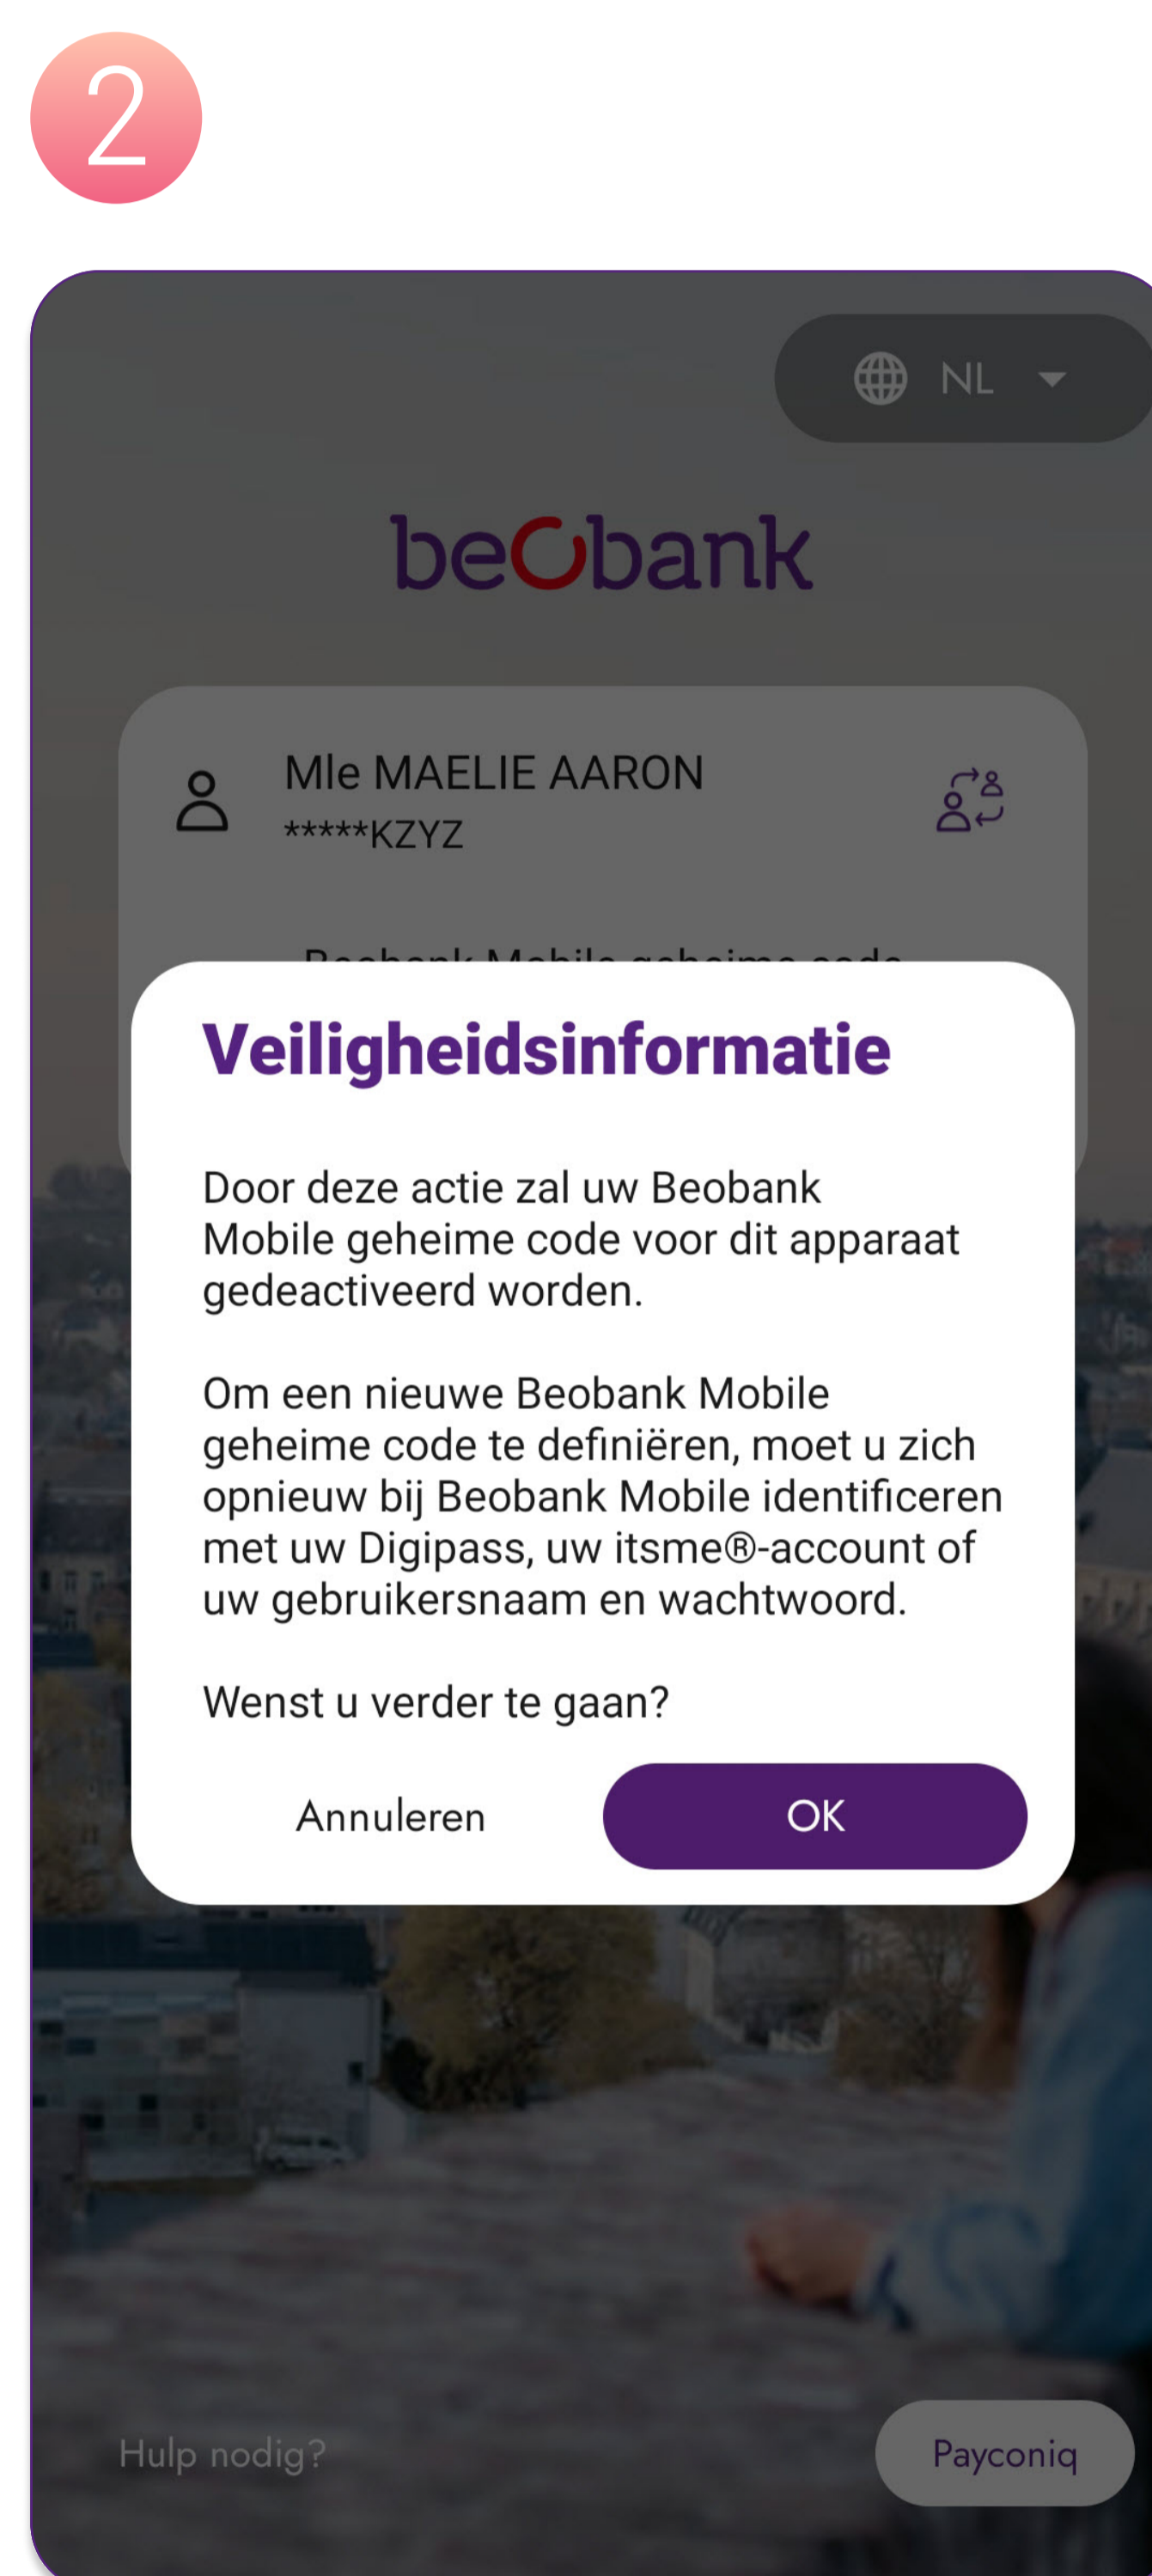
2

NL

beobank

Mle MAELIE AARON
*****KZYZ

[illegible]

Veiligheidsinformatie

Door deze actie zal uw Beobank Mobile geheime code voor dit apparaat gedeactiveerd worden.

Om een nieuwe Beobank Mobile geheime code te definiëren, moet u zich opnieuw bij Beobank Mobile identificeren met uw Digipass, uw itsme®-account of uw gebruikersnaam en wachtwoord.

Wenst u verder te gaan?

Annuleren

OK

Hulp nodig?

Payconiq